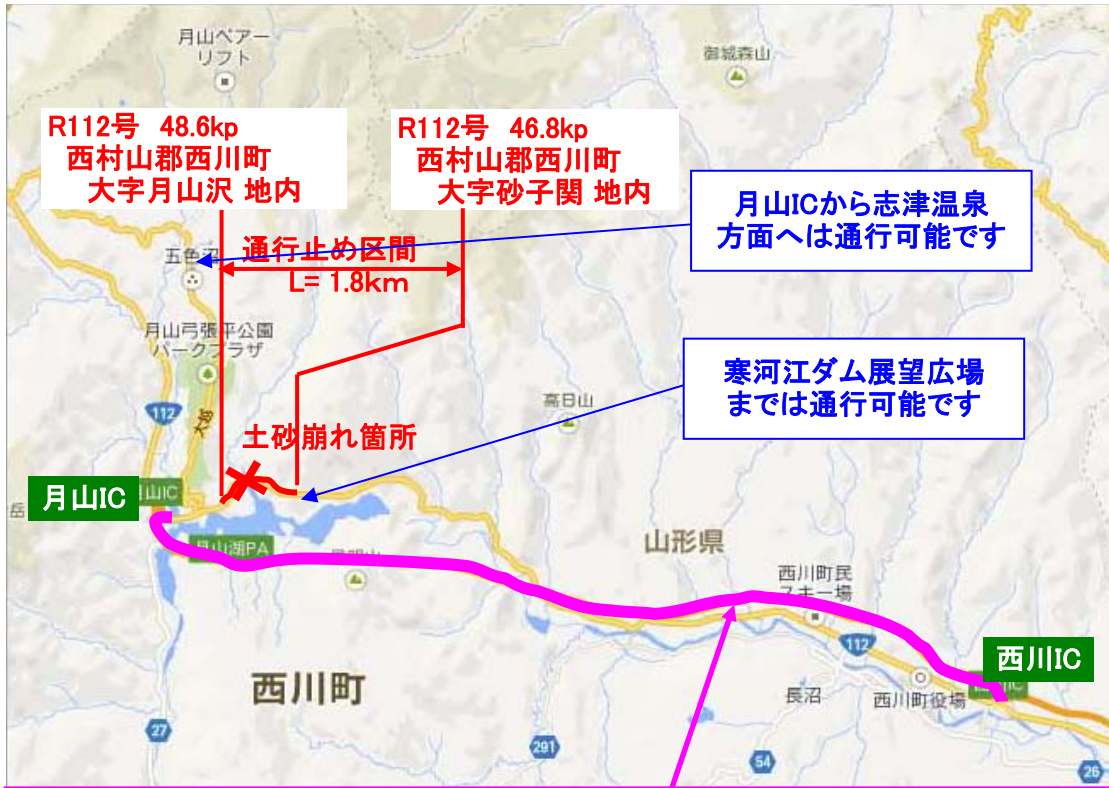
月山ペアーリフト

御城森山

R112号 48.6kp
西村山郡西川町
大字月山沢 地内

R112号 46.8kp
西村山郡西川町
大字砂子関 地内

月山ICから志津温泉
方面へは通行可能です

五色沼

通行止め区間
L= 1.8km

月山弓張平公園
パークプラザ

寒河江ダム展望広場
までは通行可能です

112

高日山

土砂崩れ箇所

月山IC

月山IC

月山湖PA

山形県

西川町民スキー場

112

西川IC

西川町

長沼

西川町役場

27

291

54

26